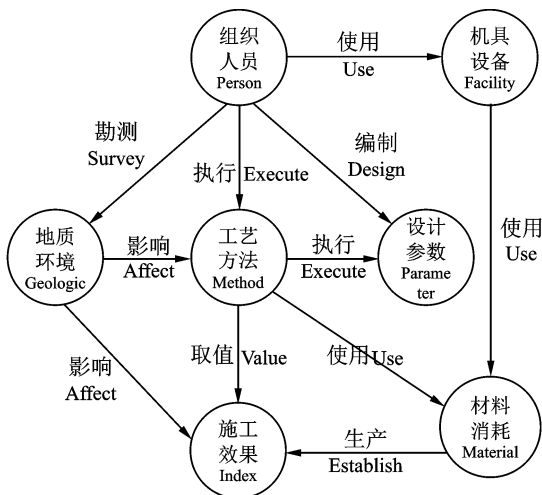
组织人员 Person

使用 Use

机具设备 Facility

勘测 Survey

编制 Design

执行 Execute

地质环境 Geologic

影响 Affect

工艺方法 Method

执行 Execute

设计参数 Parameter

使用 Use

影响 Affect

取值 Value

使用 Use

施工效果 Index

生产 Establish

材料消耗 Material